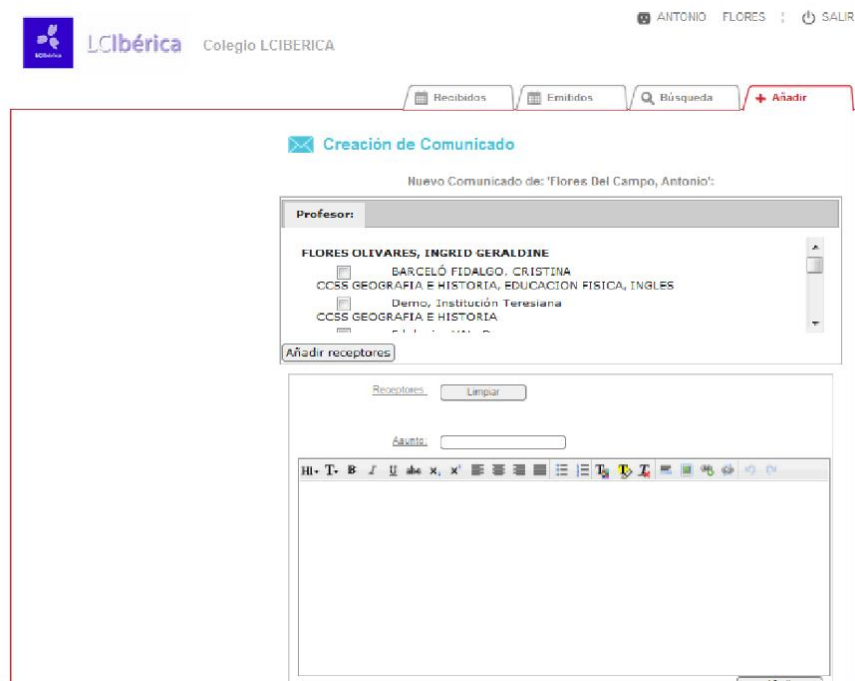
LCIbérica

LCIbérica Colegio LCIBERICA

ANTONIO FLORES | SALIR

Recibidos | Emitidos | Búsqueda | + Añadir

Creación de Comunicado

Nuevo Comunicado de: 'Flores Del Campo, Antonio':

Profesor:

FLORES OLIVARES, INGRID GERALDINE
BARCELÓ FIDALGO, CRISTINA
CCSS GEOGRAFIA E HISTORIA, EDUCACION FISICA, INGLES
Demo, Institución Teresiana
CCSS GEOGRAFIA E HISTORIA
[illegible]

Añadir receptores

Receptores Limpiar

Asunto: